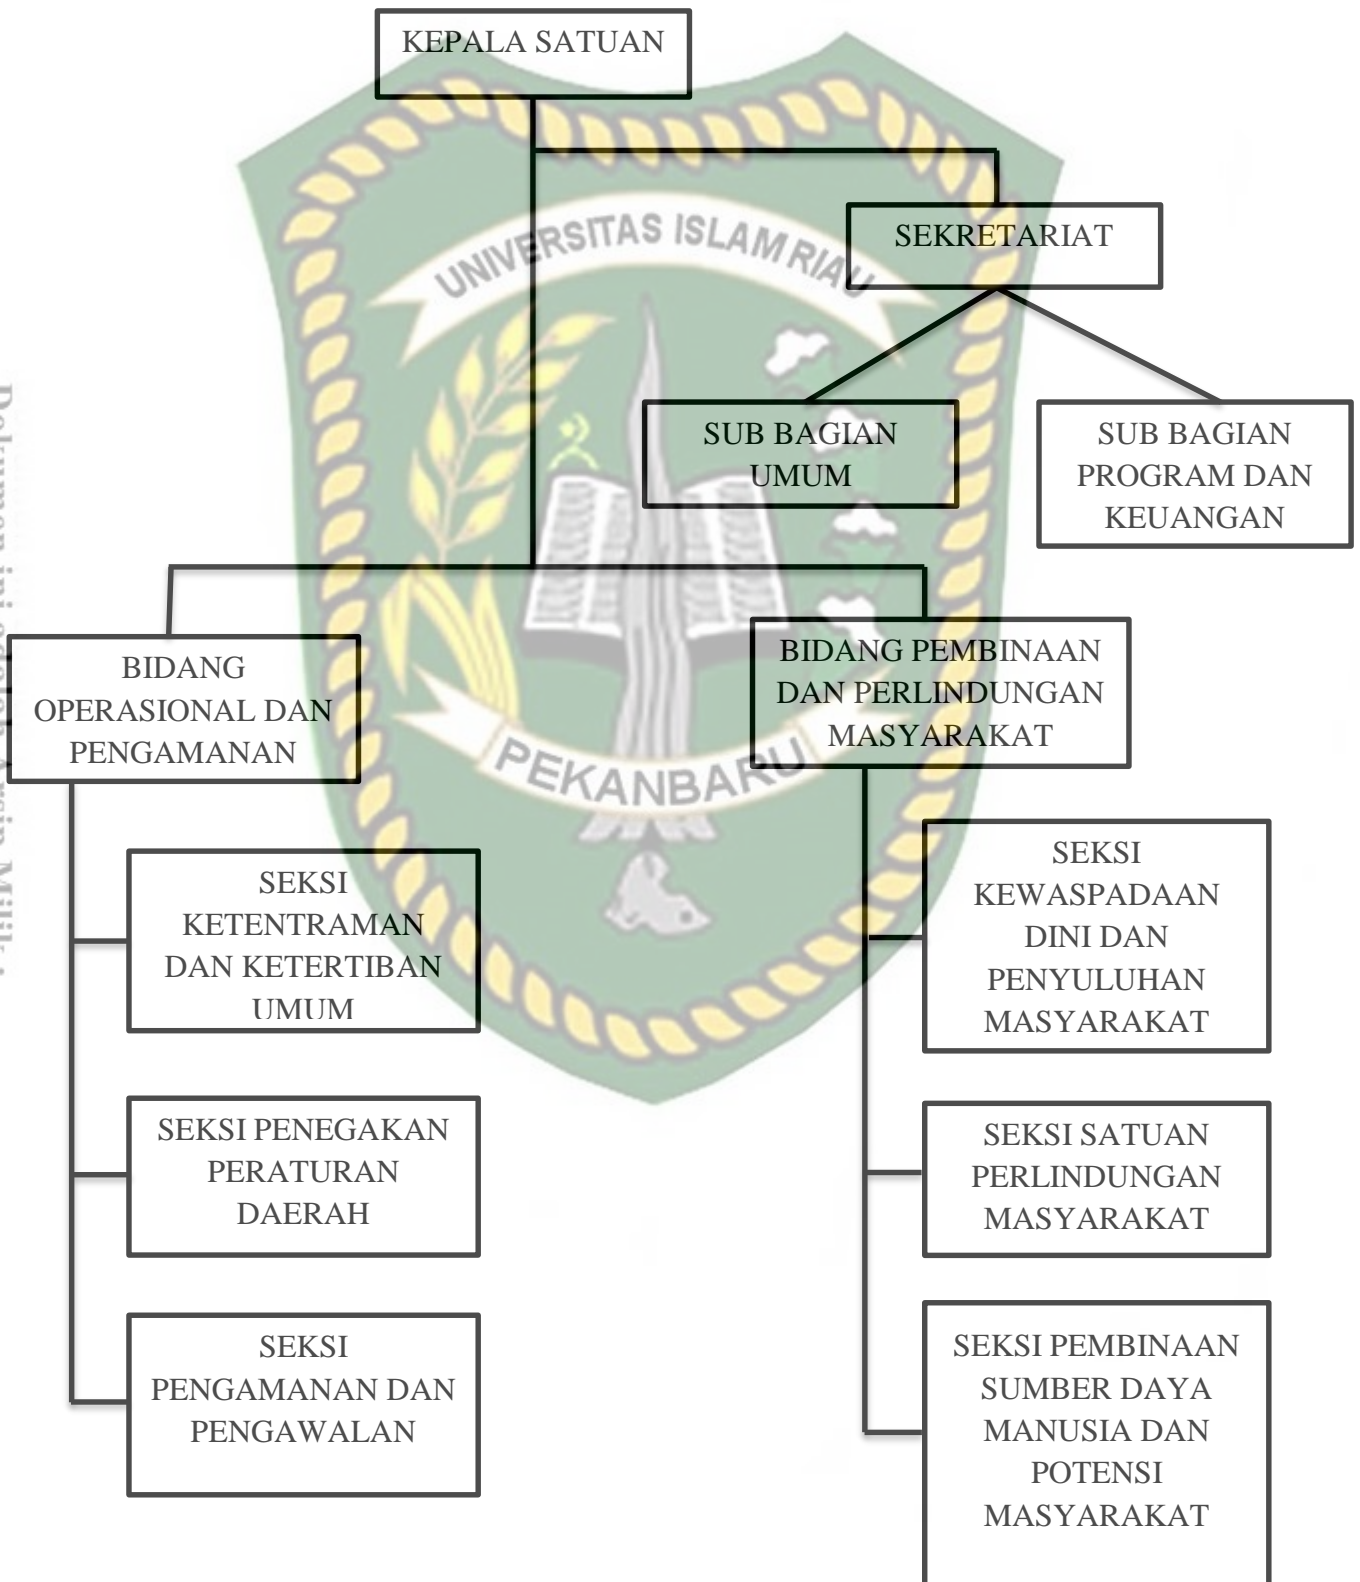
KEPALA SATUAN

SEKRETARIAT

SUB BAGIAN UMUM

SUB BAGIAN PROGRAM DAN KEUANGAN

BIDANG OPERASIONAL DAN PENGAMANAN

BIDANG PEMBINAAN DAN PERLINDUNGAN MASYARAKAT

SEKSI KETENTRAMAN DAN KETERTIBAN UMUM

SEKSI PENEGAKAN PERATURAN DAERAH

SEKSI PENGAMANAN DAN PENGAWALAN

SEKSI KEWASPADAAN DINI DAN PENYULUHAN MASYARAKAT

SEKSI SATUAN PERLINDUNGAN MASYARAKAT

SEKSI PEMBINAAN SUMBER DAYA MANUSIA DAN POTENSI MASYARAKAT

UNIVERSITAS ISLAM RIAU

PEKANBARU

Dokumen ini adalah Arsip Milik :